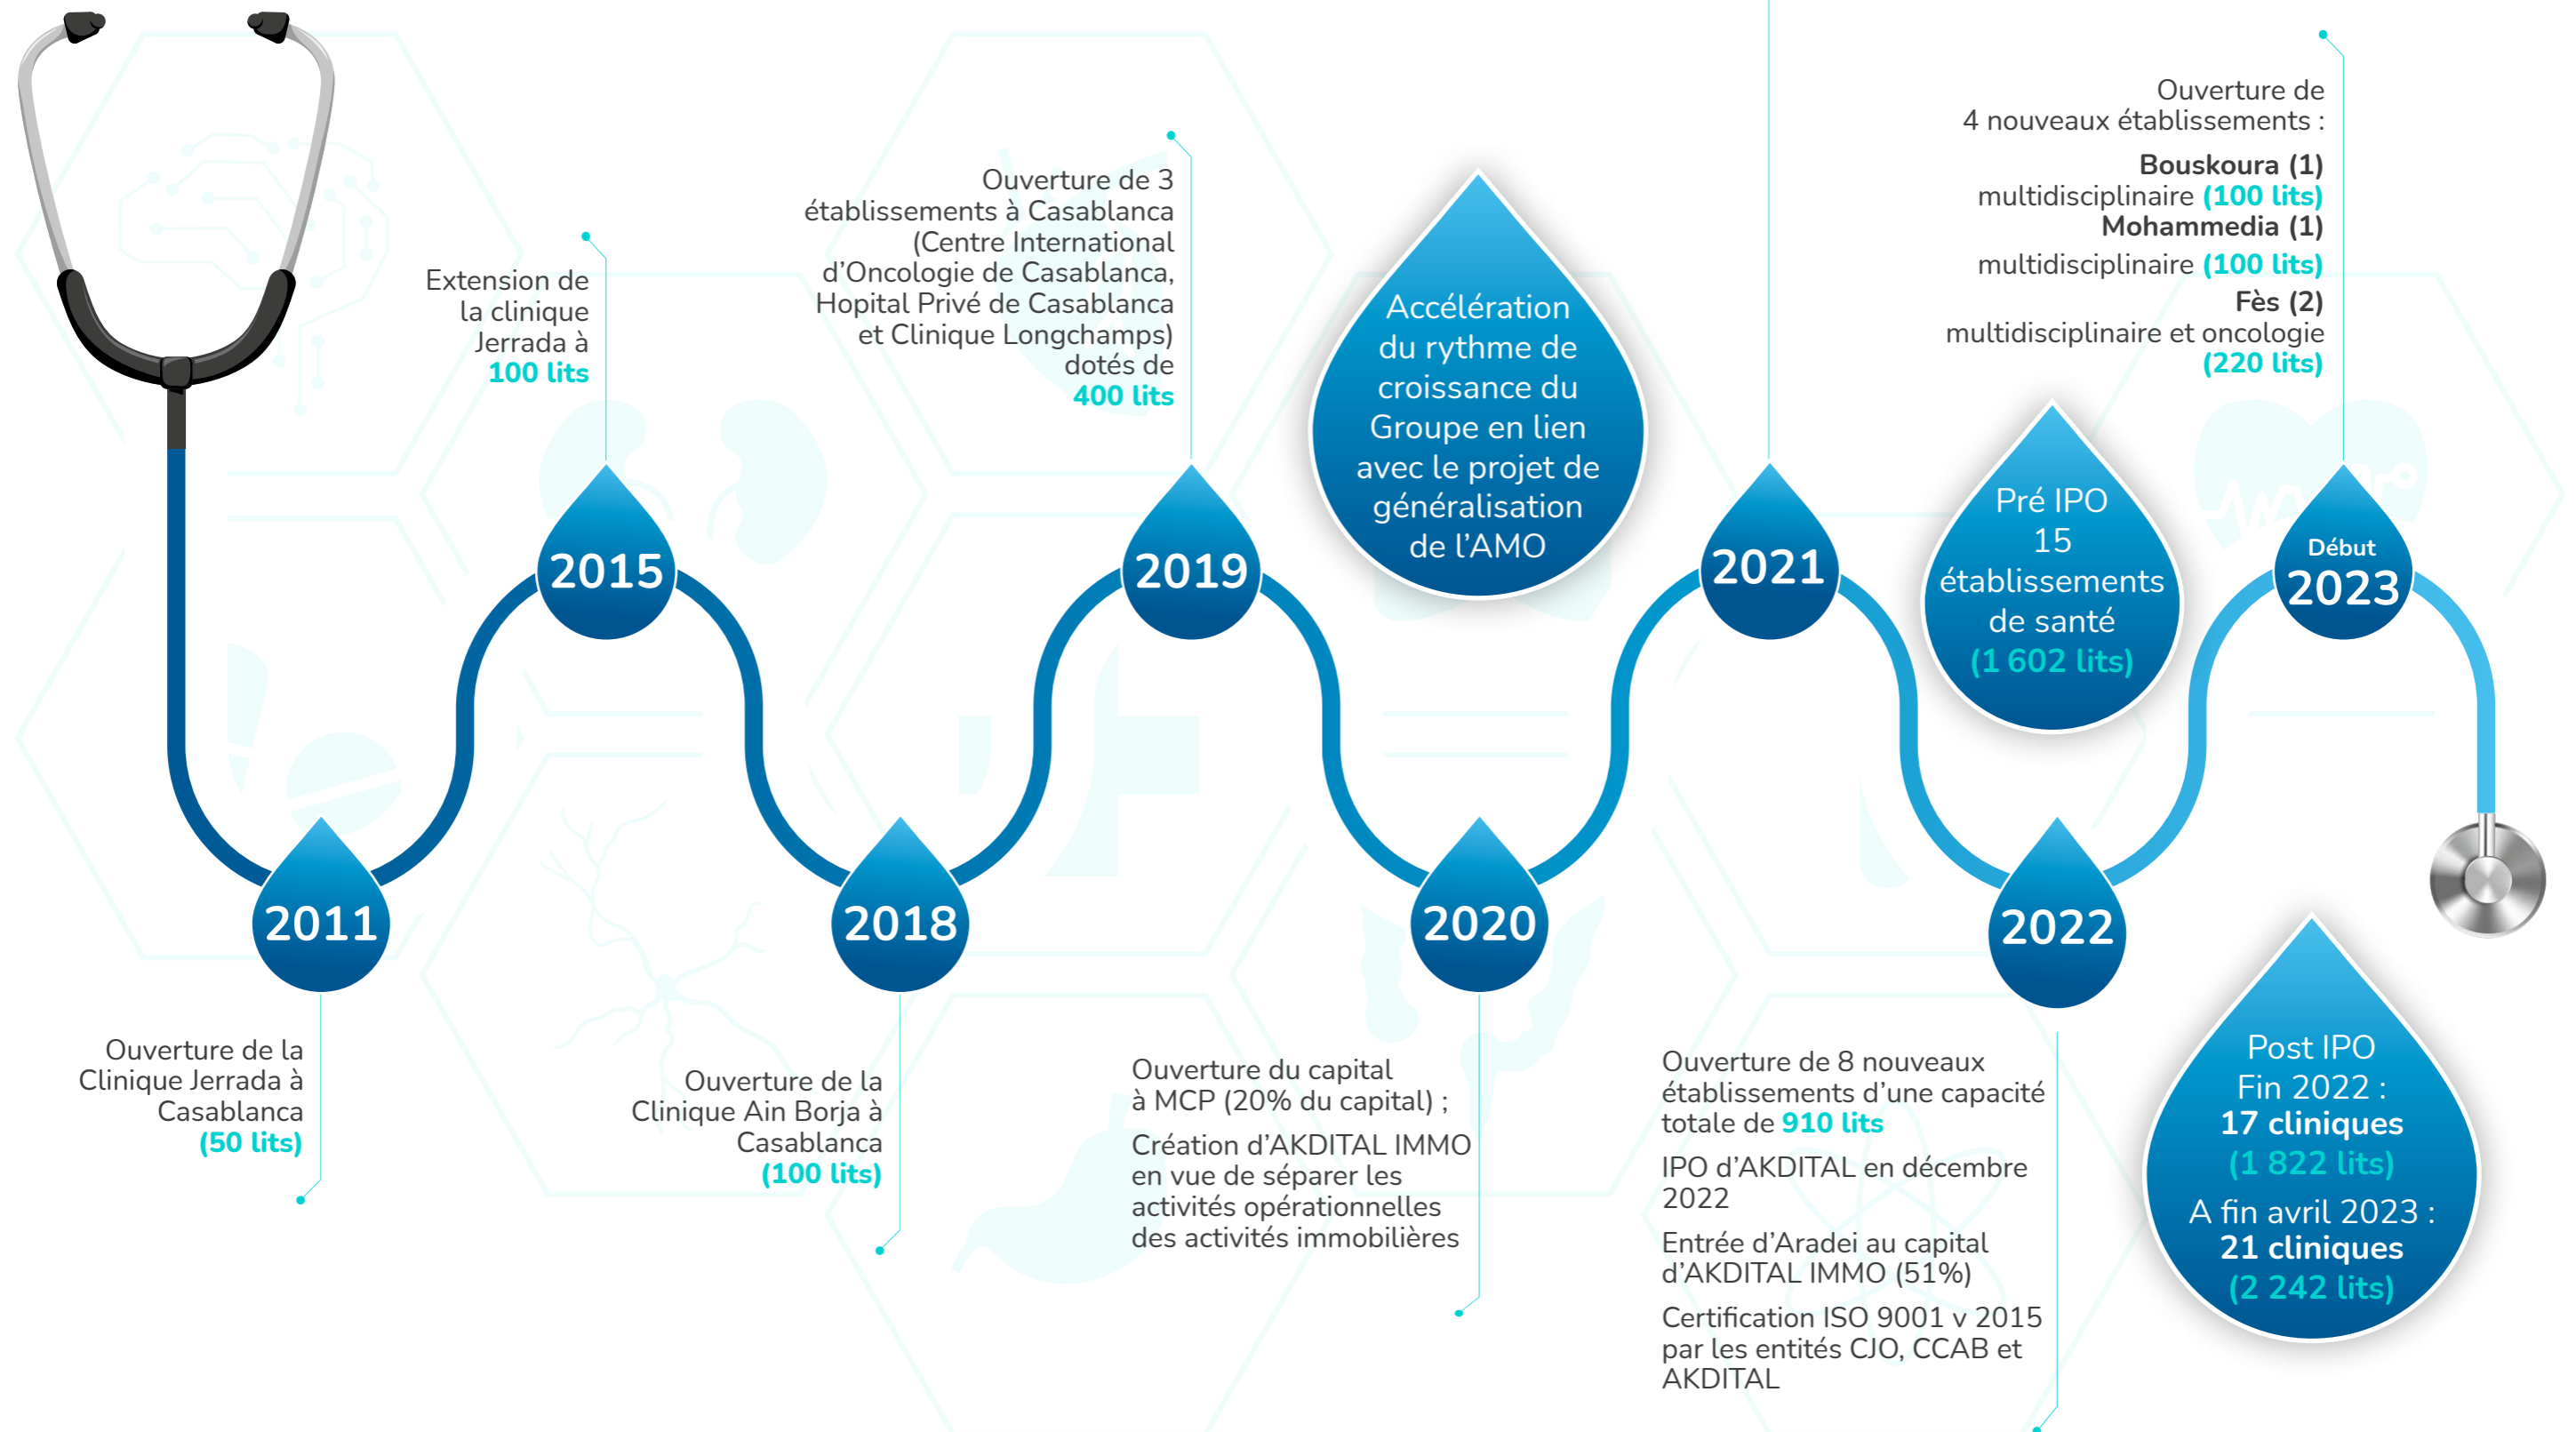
Ouverture de la Clinique Jerrada à Casablanca (50 lits)

2011

Extension de la clinique Jerrada à 100 lits

2015

Ouverture de la Clinique Ain Borja à Casablanca (100 lits)

2018

Ouverture de 3 établissements à Casablanca (Centre International d'Oncologie de Casablanca, Hopital Privé de Casablanca et Clinique Longchamps) dotés de 400 lits

2019

Accélération du rythme de croissance du Groupe en lien avec le projet de généralisation de l'AMO

2020

Ouverture du capital à MCP (20% du capital) ;

Création d'AKDITAL IMMO en vue de séparer les activités opérationnelles des activités immobilières

2021

Ouverture de 8 nouveaux établissements d'une capacité totale de 910 lits

IPO d'AKDITAL en décembre 2022

Entrée d'Aradei au capital d'AKDITAL IMMO (51%)

Certification ISO 9001 v 2015 par les entités CJO, CCAB et AKDITAL

2022

Pré IPO 15 établissements de santé (1 602 lits)

Début 2023

Ouverture de 4 nouveaux établissements :

Bouskoura (1) multidisciplinaire (100 lits)
Mohammedia (1) multidisciplinaire (100 lits)
Fès (2) multidisciplinaire et oncologie (220 lits)

Post IPO
Fin 2022 :
17 cliniques
(1 822 lits)
A fin avril 2023 :
21 cliniques
(2 242 lits)